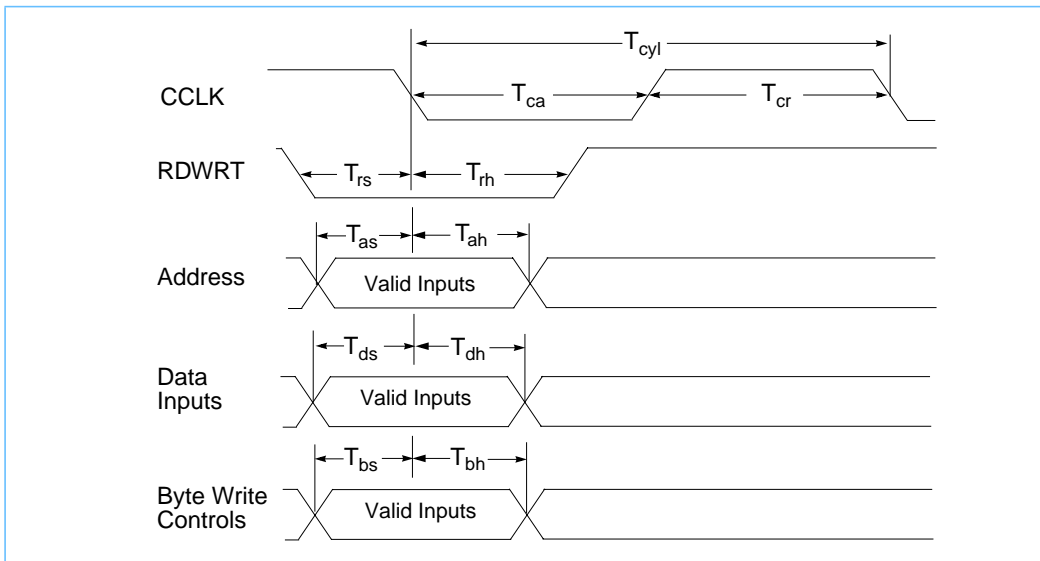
$T_{cyl}$

CCLK

$T_{ca}$

$T_{cr}$

RDWRT

$T_{rs}$

$T_{rh}$

$T_{as}$

$T_{ah}$

Address

Valid Inputs

$T_{ds}$

$T_{dh}$

Data Inputs

Valid Inputs

$T_{bs}$

$T_{bh}$

Byte Write Controls

Valid Inputs